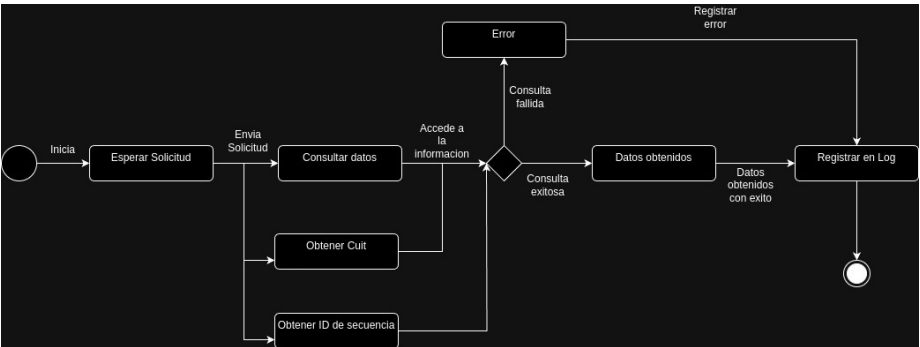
Registrar error

Error

Consulta fallida

Inicia

Esperar Solicitud

Envia Solicitud

Consultar datos

Accede a la informacion

Consulta exitosa

Datos obtenidos

Datos obtenidos con exito

Registrar en Log

Obtener Cuit

Obtener ID de secuencia